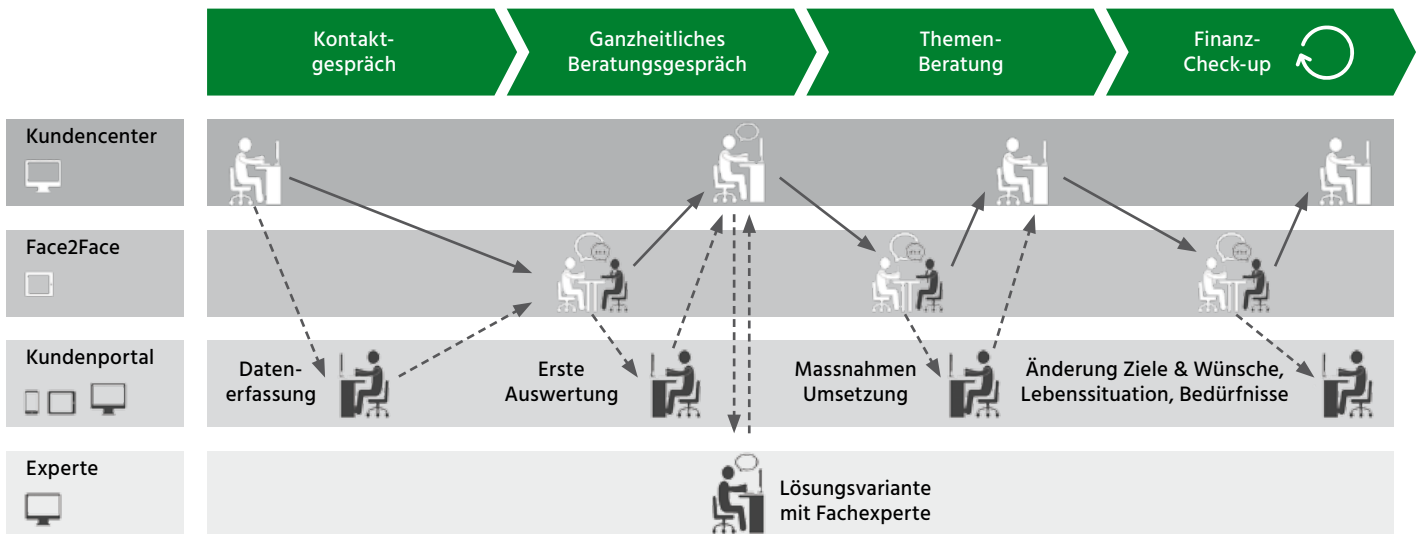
Kontaktgespräch

Ganzheitliches Beratungsgespräch

Themen-Beratung

Finanz-Check-up

Kundencenter

Face2Face

Kundenportal

Experte

Datenerfassung

Erste Auswertung

Massnahmen Umsetzung

Änderung Ziele & Wünsche, Lebenssituation, Bedürfnisse

Lösungsvariante mit Fachexperte